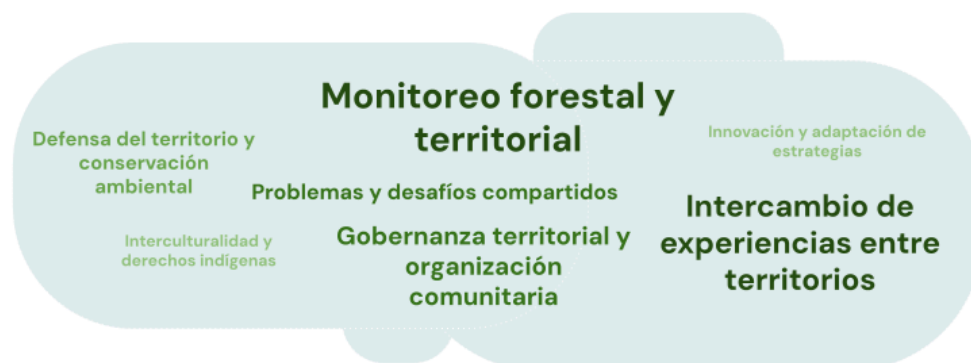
Monitoreo forestal y territorial

Defensa del territorio y conservación ambiental

Innovación y adaptación de estrategias

Problemas y desafíos compartidos

Intercambio de experiencias entre territorios

Interculturalidad y derechos indígenas

Gobernanza territorial y organización comunitaria